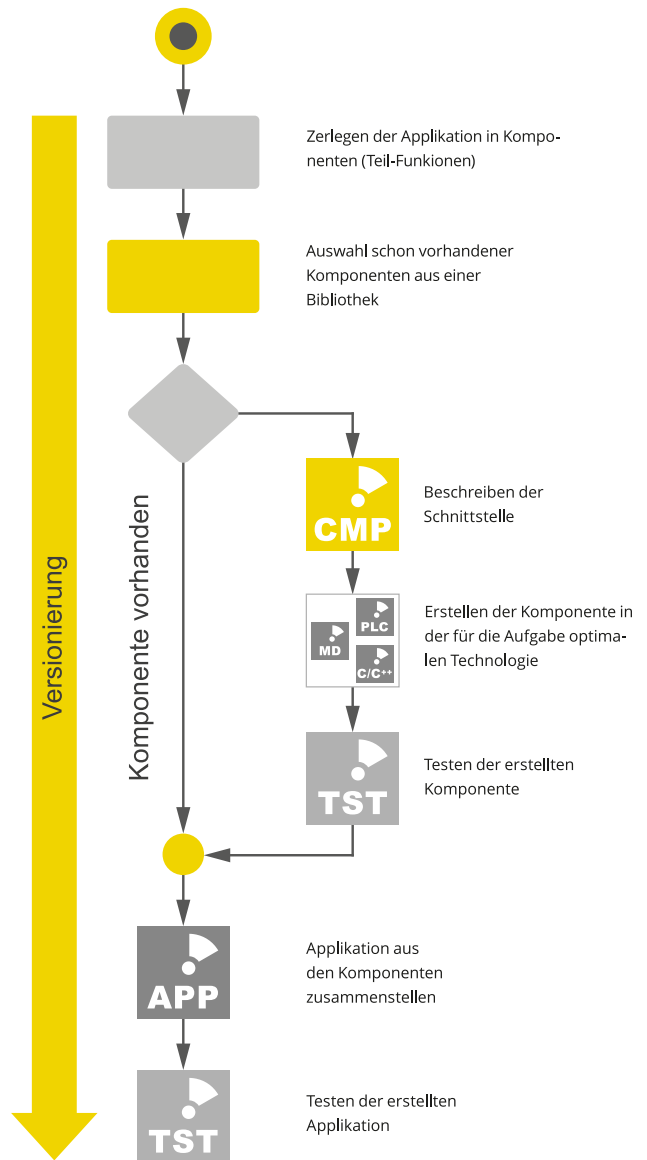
Zerlegen der Applikation in Komponenten (Teil-Funkionen)

Auswahl schon vorhandener Komponenten aus einer Bibliothek

Versionierung

Komponente vorhanden

CMP

Beschreiben der Schnittstelle

MD

PLC

C/C++

Erstellen der Komponente in der für die Aufgabe optimalen Technologie

TST

Testen der erstellten Komponente

APP

Applikation aus den Komponenten zusammenstellen

TST

Testen der erstellten Applikation